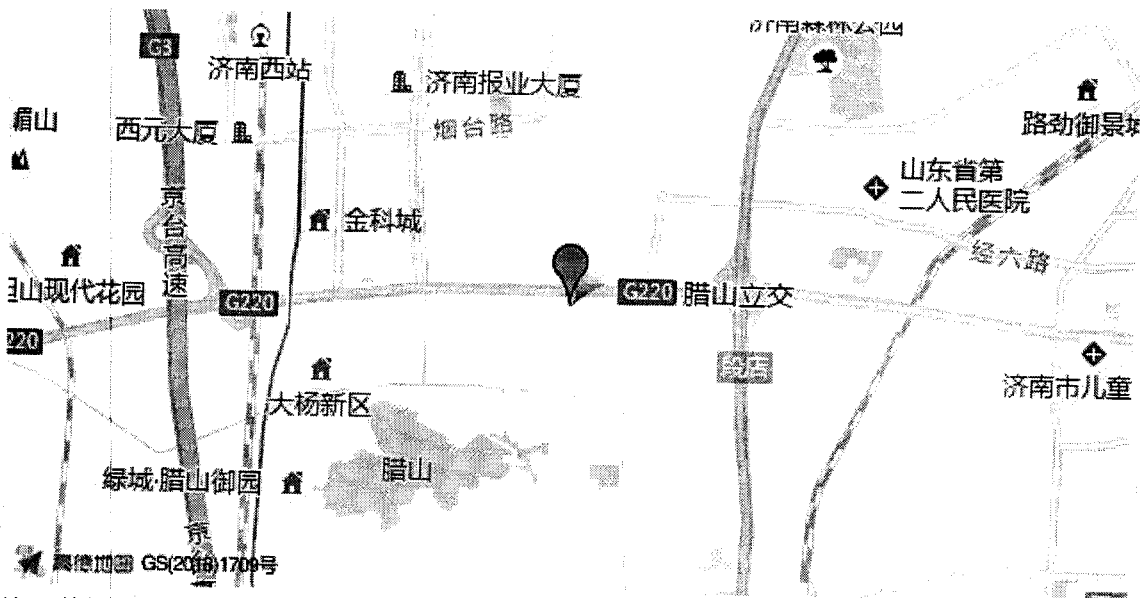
G3
济南西站
济南报业大厦
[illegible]
眉山
西元大厦
烟台路
路劲御景城
山东省第二人民医院
京台高速
金科城
经六路
山现代花园
G220
G220 腊山立交
220
段店
济南市儿童
大杨新区
腊山
绿城·腊山御园
京
高德地图 GS(2016)1709号